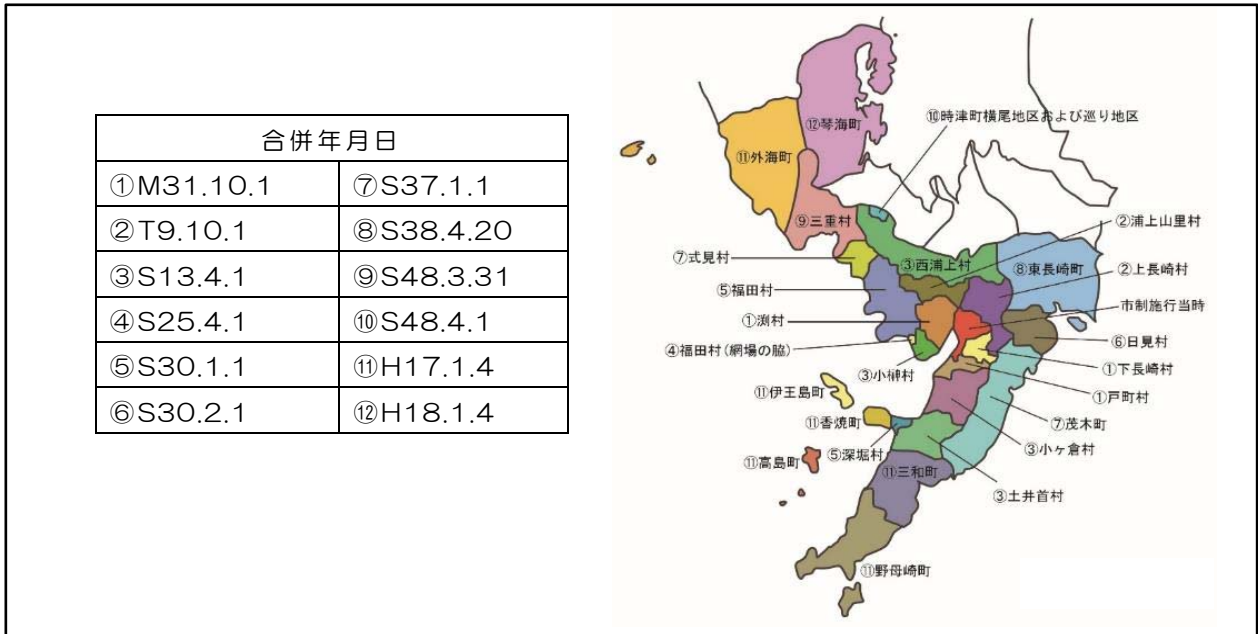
| 合併年月日 | |
|---|---|
| ①M31.10.1 | ⑦S37.1.1 |
| ②T9.10.1 | ⑧S38.4.20 |
| ③S13.4.1 | ⑨S48.3.31 |
| ④S25.4.1 | ⑩S48.4.1 |
| ⑤S30.1.1 | ⑪H17.1.4 |
| ⑥S30.2.1 | ⑫H18.1.4 |

⑫琴海町
⑩時津町横尾地区および巡り地区
⑪外海町
⑨三重村
②浦上山里村
⑦式見村
③西浦上村
⑧東長崎町
②上長崎村
⑤福田村
市制施行当時
①渕村
⑥日見村
④福田村（網場の脇）
③小榊村
①下長崎村
⑪伊王島町
①戸町村
⑪香焼町
⑦茂木町
⑤深堀村
③小ヶ倉村
⑪高島町
⑪三和町
③土井首村
⑪野母崎町